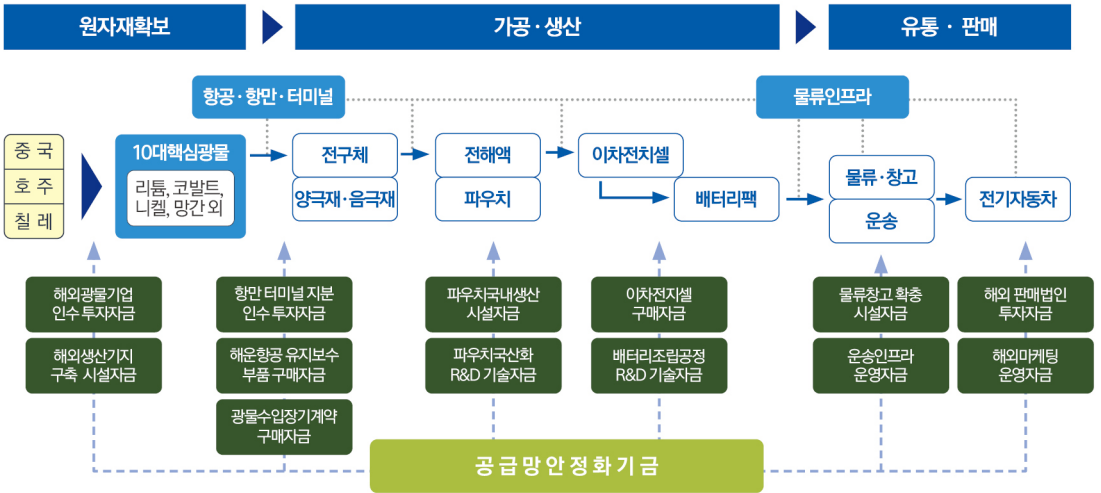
원자재확보

가공 · 생산

유통 · 판매

항공 · 항만 · 터미널

물류인프라

중 국
호 주
칠 레

10대핵심광물

리튬, 코발트, 니켈, 망간 외

전구체

양극재 · 음극재

전해액

파우치

이차전지셀

배터리팩

물류 · 창고

운송

전기자동차

해외광물기업 인수 투자자금

해외생산기지 구축 시설자금

항만 터미널 지분 인수 투자자금

해운항공 유지보수 부품 구매자금

광물수입장기계약 구매자금

파우치국내생산 시설자금

파우치국산화 R&D 기술자금

이차전지셀 구매자금

배터리조립공정 R&D 기술자금

물류창고 확충 시설자금

운송인프라 운영자금

해외 판매법인 투자자금

해외마케팅 운영자금

공 급 망 안 정 화 기 금